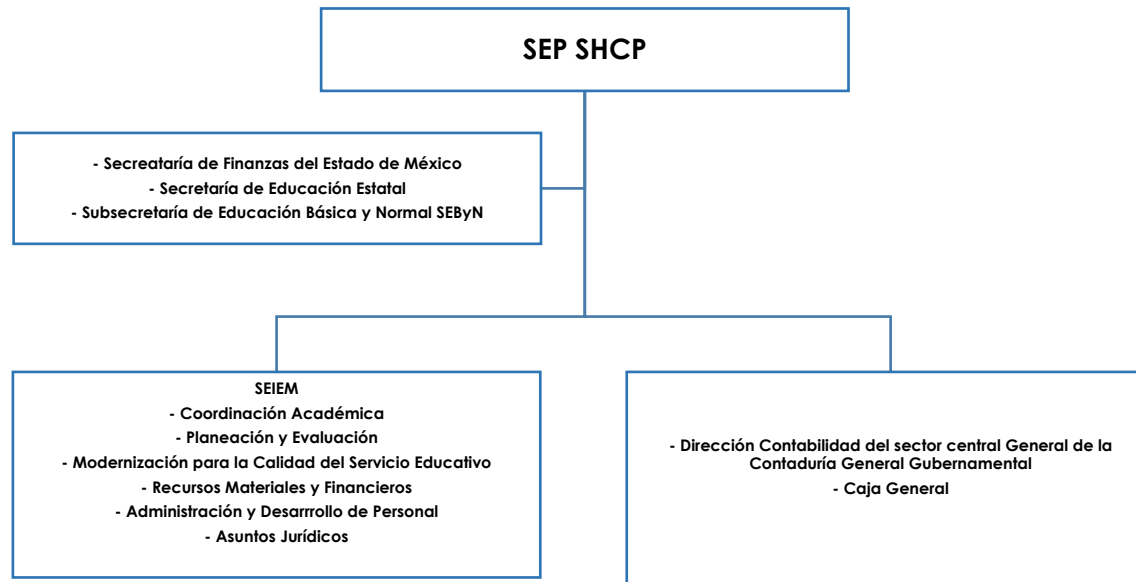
SEP SHCP

- Secreatar​ía de Finanzas del Estado de México
- Secretaría de Educación Estatal
- Subsecretaría de Educación Básica y Normal SEByN

SEIEM
- Coordinación Académica
- Planeación y Evaluación
- Modernización para la Calidad del Servicio Educativo
- Recursos Materiales y Financieros
- Administración y Desarrrollo de Personal
- Asuntos Jurídicos

- Dirección Contabilidad del sector central General de la Contaduría General Gubernamental
- Caja General